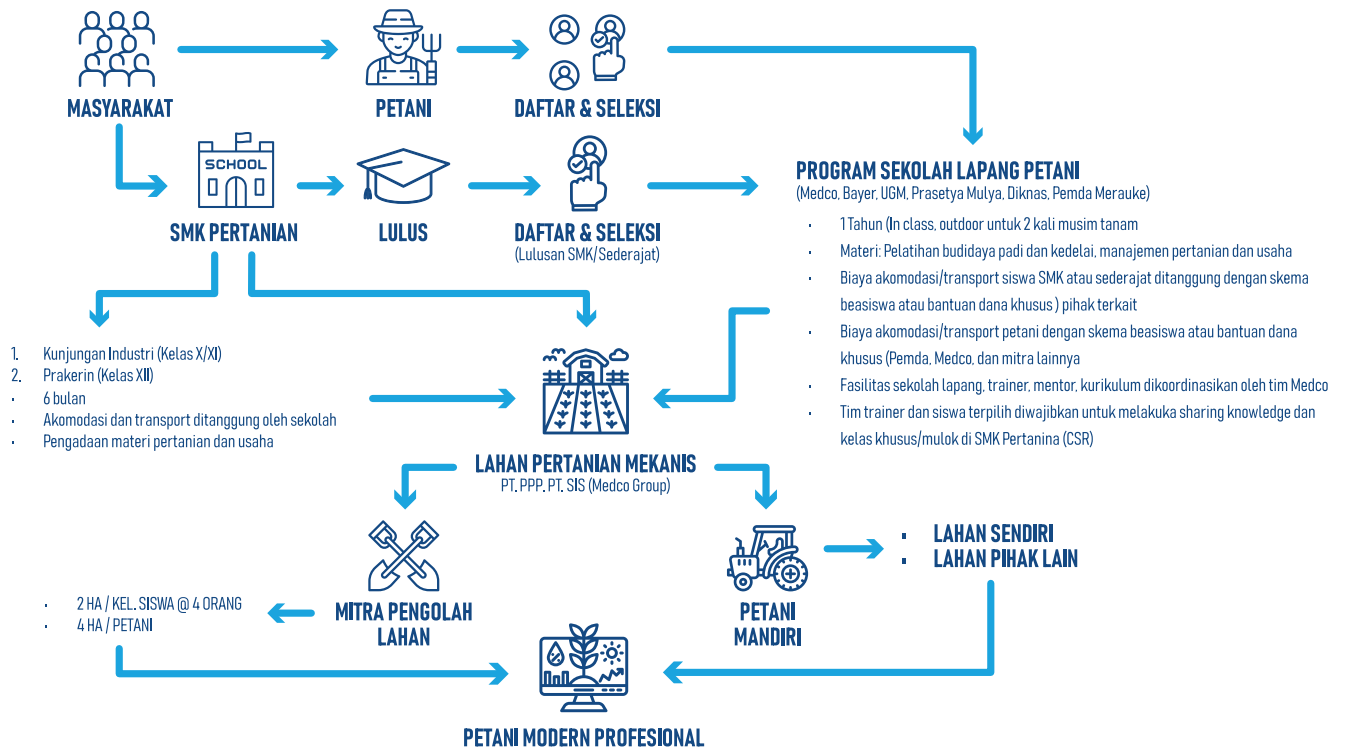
MASYARAKAT

PETANI

DAFTAR & SELEKSI

SCHOOL

SMK PERTANIAN

LULUS

DAFTAR & SELEKSI
(Lulusan SMK/Sederajat)

PROGRAM SEKOLAH LAPANG PETANI
(Medco, Bayer, UGM, Prasetya Mulya, Diknas, Pemda Merauke)

- 1 Tahun (In class, outdoor untuk 2 kali musim tanam
- Materi: Pelatihan budidaya padi dan kedelai, manajemen pertanian dan usaha
- Biaya akomodasi/transport siswa SMK atau sederajat ditanggung dengan skema beasiswa atau bantuan dana khusus ) pihak terkait
- Biaya akomodasi/transport petani dengan skema beasiswa atau bantuan dana khusus (Pemda, Medco, dan mitra lainnya
- Fasilitas sekolah lapang, trainer, mentor, kurikulum dikoordinasikan oleh tim Medco
- Tim trainer dan siswa terpilih diwajibkan untuk melakuka sharing knowledge dan kelas khusus/mulok di SMK Pertanina (CSR)

1. Kunjungan Industri (Kelas X/XI)
2. Prakerin (Kelas XII)
- 6 bulan
- Akomodasi dan transport ditanggung oleh sekolah
- Pengadaan materi pertanian dan usaha

LAHAN PERTANIAN MEKANIS
PT. PPP, PT. SIS (Medco Group)

MITRA PENGOLAH LAHAN

PETANI MANDIRI

- LAHAN SENDIRI
- LAHAN PIHAK LAIN

- 2 HA / KEL. SISWA @ 4 ORANG
- 4 HA / PETANI

PETANI MODERN PROFESIONAL